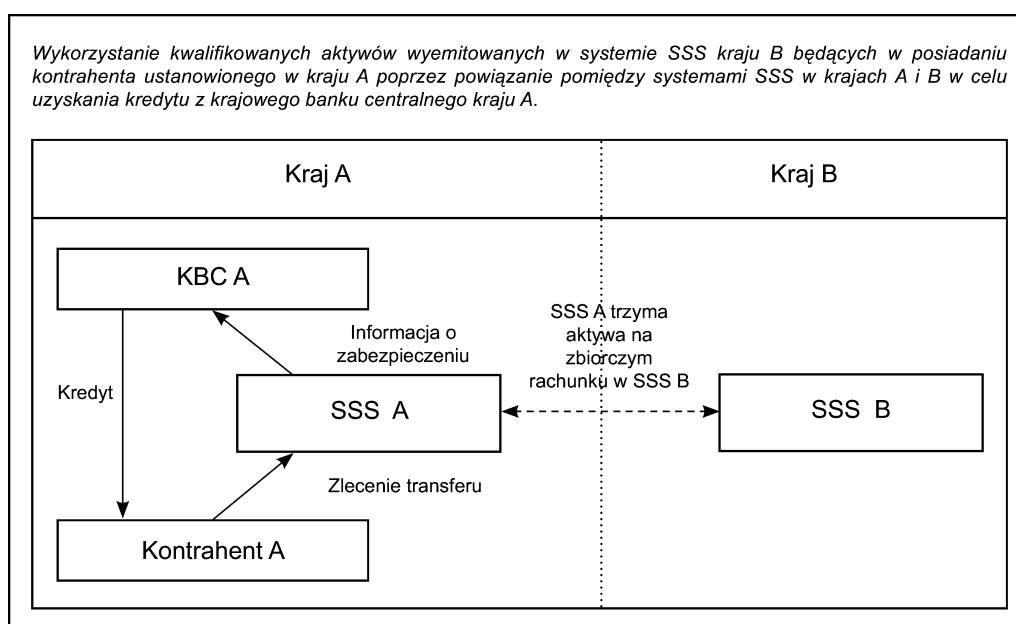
Wykorzystanie kwalifikowanych aktywów wyemitowanych w systemie SSS kraju B będących w posiadaniu kontrahenta ustanowionego w kraju A poprzez powiązanie pomiędzy systemami SSS w krajach A i B w celu uzyskania kredytu z krajowego banku centralnego kraju A.

Kraj A

Kraj B

KBC A

Informacja o zabezpieczeniu

SSS A trzyma aktywa na zbiorczym rachunku w SSS B

Kredyt

SSS A

SSS B

Zlecenie transferu

Kontrahent A